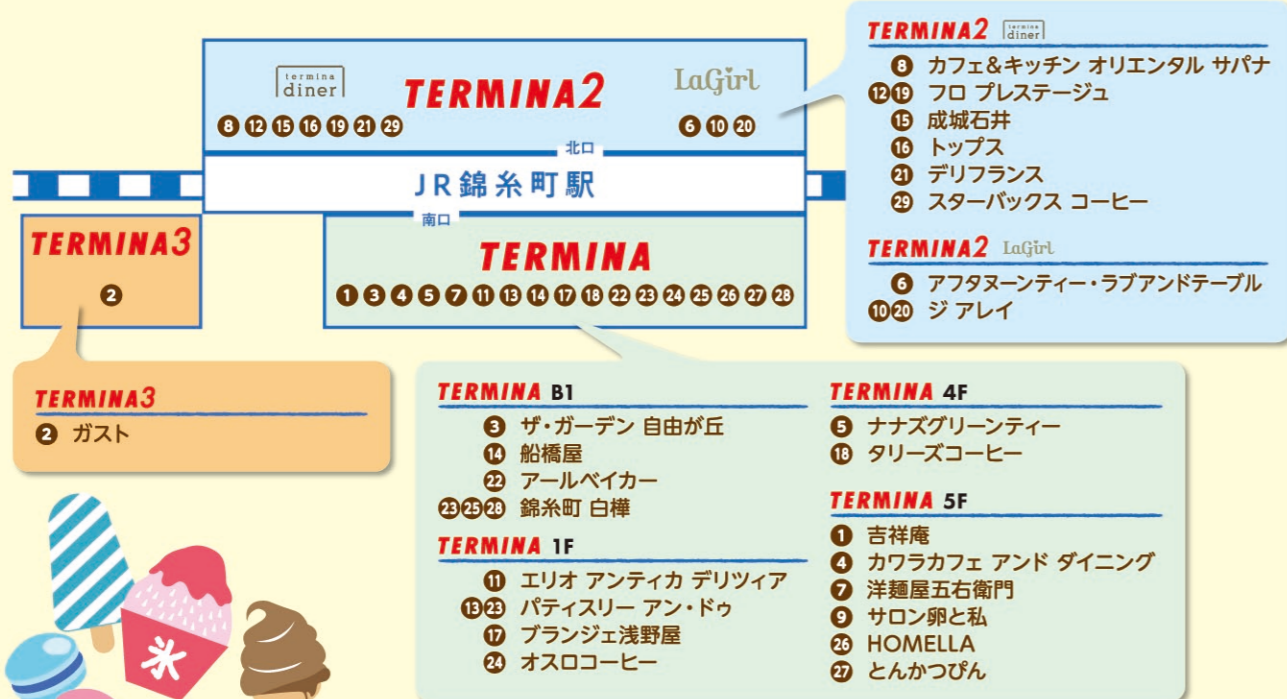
termina diner

TERMINA2

LaGirl

8 12 15 16 19 21 29

6 10 20

北口

JR錦糸町駅

南口

TERMINA3

2

TERMINA

1 3 4 5 7 11 13 14 17 18 22 23 24 25 26 27 28

TERMINA2 termina diner

8 カフェ&キッチン オリエンタル サパナ

12 19 フロ プレステージュ

15 成城石井

16 トップス

21 デリフランス

29 スターバックス コーヒー

TERMINA2 LaGirl

6 アフタヌーンティー・ラブアンドテーブル

10 20 ジ アレイ

TERMINA3

2 ガスト

TERMINA B1

3 ザ・ガーデン 自由が丘

14 船橋屋

22 アールベイカー

23 25 28 錦糸町 白樺

TERMINA 1F

11 エリオ アンティカ デリツィア

13 23 パティスリー アン・ドゥ

17 ブランジェ浅野屋

24 オスロコーヒー

TERMINA 4F

5 ナナズグリーンティー

18 タリーズコーヒー

TERMINA 5F

1 吉祥庵

4 カワラカフェ アンド ダイニング

7 洋麺屋五右衛門

9 サロン卵と私

26 HOMELLA

27 とんかつぴん

氷